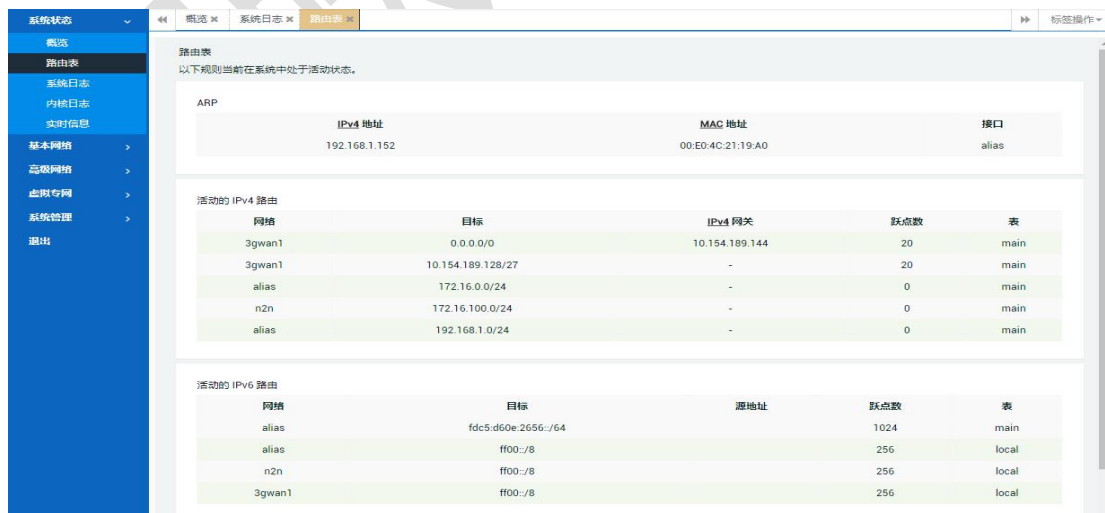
系统状态
概览
路由表
系统日志
内核日志
实时信息
基本网络
高级网络
虚拟专网
系统管理
退出

概览 ✖ 系统日志 ✖ 路由表 ✖
标签操作

路由表
以下规则当前在系统中处于活动状态。

ARP

| IPv4 地址 | MAC 地址 | 接口 |
|---|---|---|
| 192.168.1.152 | 00:E0:4C:21:19:A0 | alias |

活动的 IPv4 路由

| 网络 | 目标 | IPv4 网关 | 跃点数 | 表 |
|---|---|---|---|---|
| 3gwan1 | 0.0.0.0/0 | 10.154.189.144 | 20 | main |
| 3gwan1 | 10.154.189.128/27 | - | 20 | main |
| alias | 172.16.0.0/24 | - | 0 | main |
| n2n | 172.16.100.0/24 | - | 0 | main |
| alias | 192.168.1.0/24 | - | 0 | main |

活动的 IPv6 路由

| 网络 | 目标 | 源地址 | 跃点数 | 表 |
|---|---|---|---|---|
| alias | fdc5:d60e:2656::/64 | | 1024 | main |
| alias | ff00::/8 | | 256 | local |
| n2n | ff00::/8 | | 256 | local |
| 3gwan1 | ff00::/8 | | 256 | local |